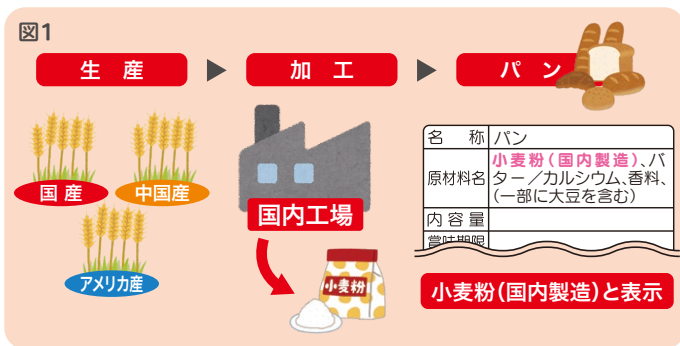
図1

生　産 ▶ 加　工 ▶ パ　ン

国産

中国産

アメリカ産

国内工場

小麦粉

| 名　称 | パン |
|---|---|
| 原材料名 | 小麦粉（国内製造）、バター／カルシウム、香料、（一部に大豆を含む） |
| 内容量 | |
| 賞味期限 | |

小麦粉（国内製造）と表示